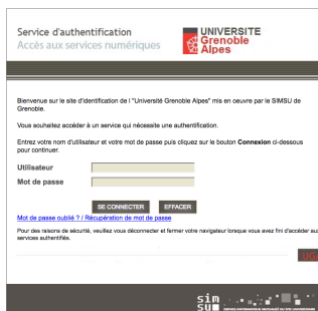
Service d'authentification
Accès aux services numériques

UNIVERSITE Grenoble Alpes

Bienvenue sur le site d'identification de l'"Université Grenoble Alpes" mis en oeuvre par le SIMSU de Grenoble.

Vous souhaitez accéder à un service qui nécessite une authentification.

Entrez votre nom d'utilisateur et votre mot de passe puis cliquez sur le bouton Connexion ci-dessous pour continuer.

Utilisateur
Mot de passe

SE CONNECTER EFFACER

Mot de passe oublié ? / Récupération de mot de passe

Pour des raisons de sécurité, veuillez vous déconnecter et fermer votre navigateur lorsque vous avez fini d'accéder aux services authentifiés.

sim su